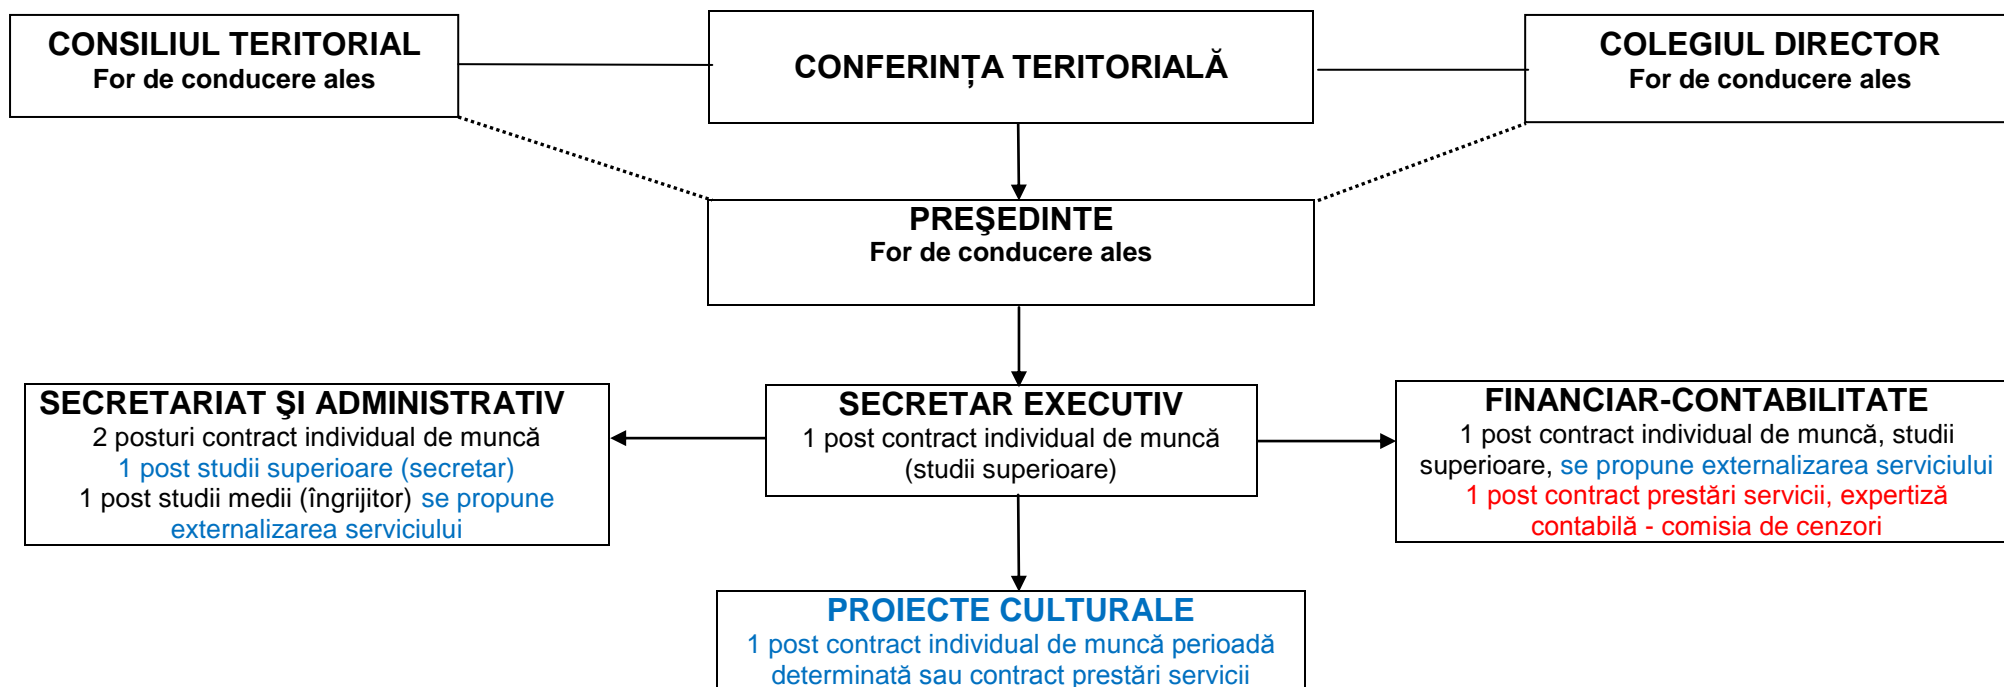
CONSILIUL TERITORIAL
For de conducere ales

CONFERINȚA TERITORIALĂ

COLEGIUL DIRECTOR
For de conducere ales

PREŞEDINTE
For de conducere ales

SECRETARIAT ŞI ADMINISTRATIV
2 posturi contract individual de muncă
1 post studii superioare (secretar)
1 post studii medii (îngrijitor) se propune externalizarea serviciului

SECRETAR EXECUTIV
1 post contract individual de muncă (studii superioare)

FINANCIAR-CONTABILITATE
1 post contract individual de muncă, studii superioare, se propune externalizarea serviciului
1 post contract prestări servicii, expertiză contabilă - comisia de cenzori

PROIECTE CULTURALE
1 post contract individual de muncă perioadă determinată sau contract prestări servicii